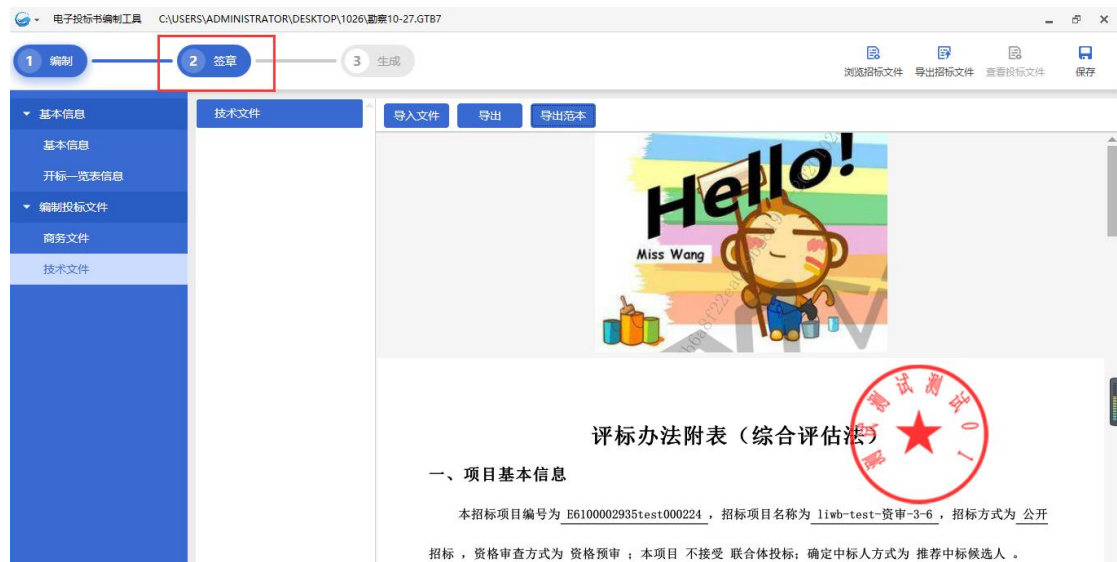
电子投标书编制工具 C:\USERS\ADMINISTRATOR\DESKTOP\1026\勘察10-27.GTB7

1 编制
2 签章
3 生成

浏览招标文件 导出招标文件 查看投标文件 保存

基本信息
基本信息
开标一览表信息
编制投标文件
商务文件
技术文件

技术文件

导入文件 导出 导出范本

Hello!
Miss Wang

测试测试01

评标办法附表（综合评估法）

一、项目基本信息

本招标项目编号为 E6100002935test000224 ，招标项目名称为 liwb-test-资审-3-6 ，招标方式为 公开招标 ，资格审查方式为 资格预审 ；本项目 不接受 联合体投标；确定中标人方式为 推荐中标候选人 。